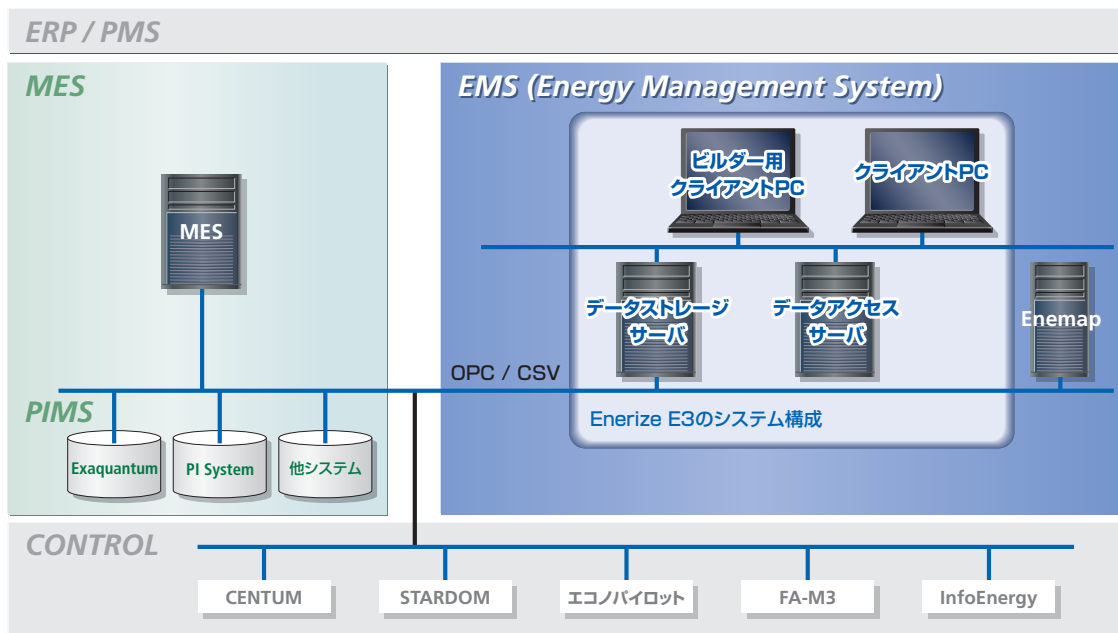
ERP / PMS

MES

MES

PIMS

Exaquantum

PI System

他システム

EMS (Energy Management System)

ビルダー用
クライアントPC

クライアントPC

データストレージ
サーバ

データアクセス
サーバ

Enemap

OPC / CSV

Enerize E3のシステム構成

CONTROL

CENTUM

STARDOM

エコノパイロット

FA-M3

InfoEnergy